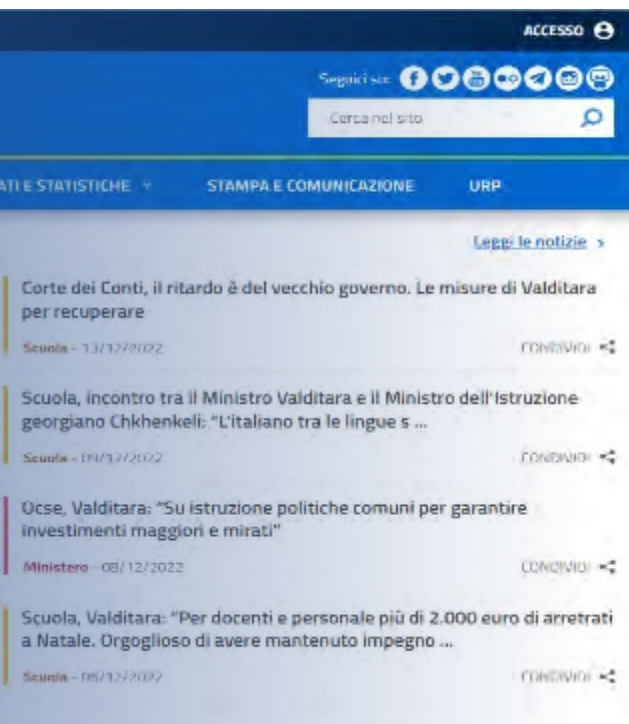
ACCESSO

Seguici su:

Cerca nel sito

ATI E STATISTICHE

STAMPA E COMUNICAZIONE

URP

Leggi le notizie ›

Corte dei Conti, il ritardo è del vecchio governo. Le misure di Valditara per recuperare

Scuola - 13/12/2022

CONDIVIDI

Scuola, incontro tra il Ministro Valditara e il Ministro dell'Istruzione georgiano Chkhenkeli: "L'italiano tra le lingue s ...

Scuola - 09/12/2022

CONDIVIDI

Ocse, Valditara: "Su istruzione politiche comuni per garantire investimenti maggiori e mirati"

Ministero - 08/12/2022

CONDIVIDI

Scuola, Valditara: "Per docenti e personale più di 2.000 euro di arretrati a Natale. Orgoglioso di avere mantenuto impegno ...

Scuola - 05/12/2022

CONDIVIDI